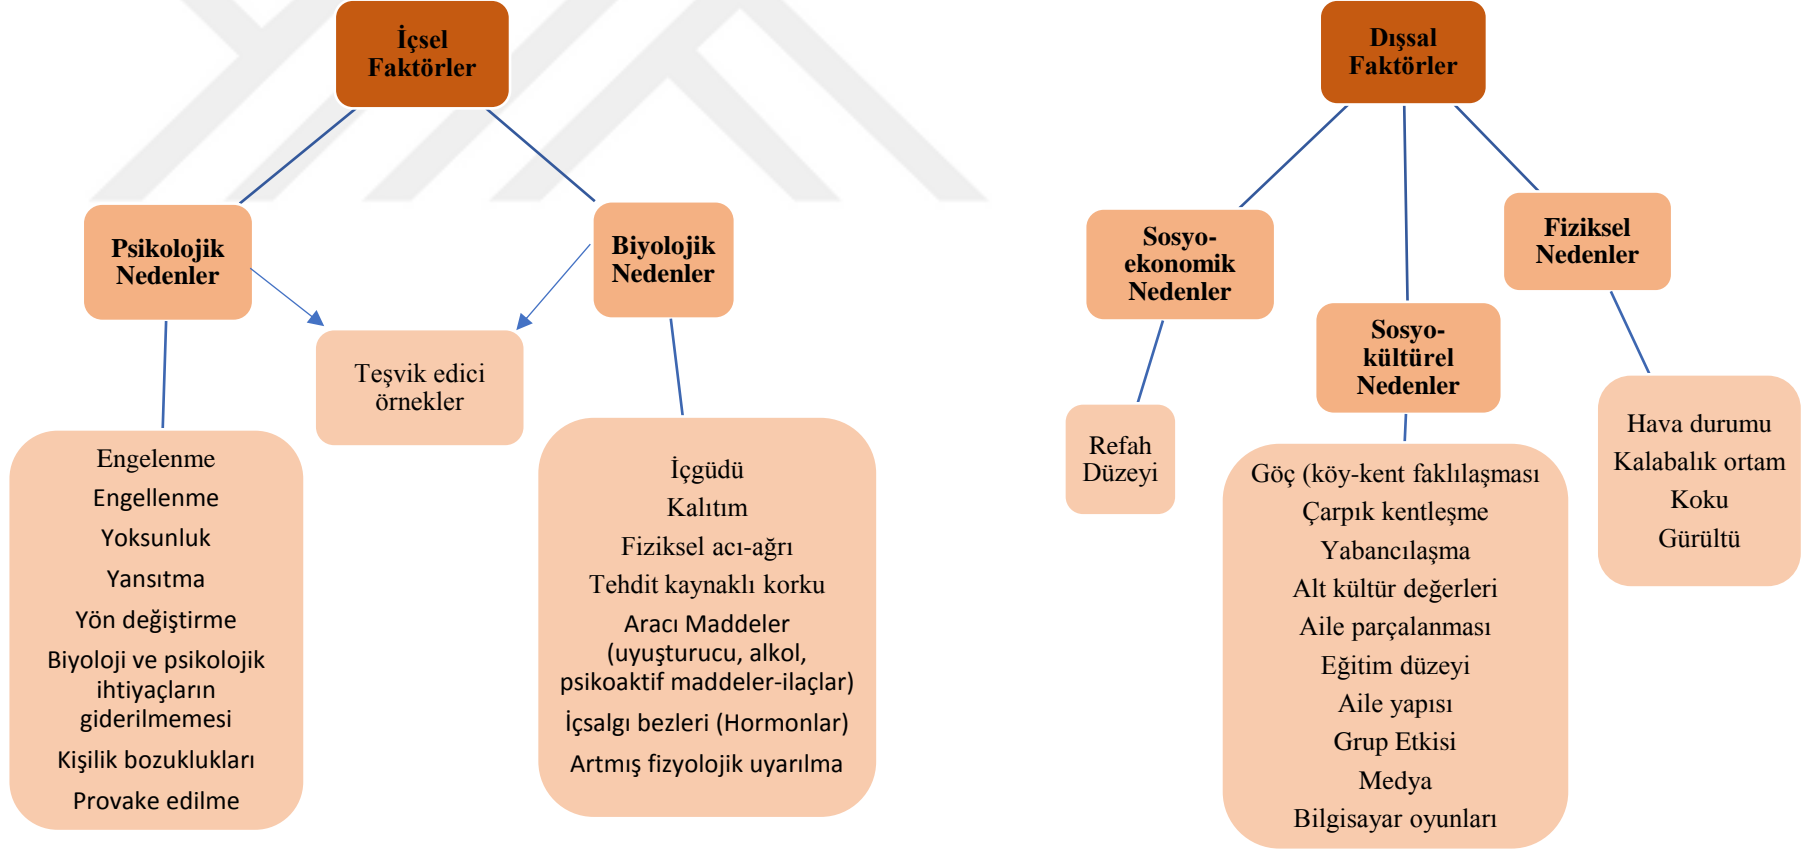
İçsel Faktörler

Psikolojik Nedenler

Biyolojik Nedenler

Teşvik edici örnekler

Engelenme
Engellenme
Yoksunluk
Yansıtma
Yön değiştirme
Biyoloji ve psikolojik ihtiyaçların giderilmemesi
Kişilik bozuklukları
Provake edilme

İçgüdü
Kalıtım
Fiziksel acı-ağrı
Tehdit kaynaklı korku
Aracı Maddeler (uyuşturucu, alkol, psikoaktif maddeler-ilaçlar)
İçsalgı bezleri (Hormonlar)
Artmış fizyolojik uyarılma

Dışsal Faktörler

Sosyo-ekonomik Nedenler

Sosyo-kültürel Nedenler

Fiziksel Nedenler

Refah Düzeyi

Göç (köy-kent faklılaşması
Çarpık kentleşme
Yabancılaşma
Alt kültür değerleri
Aile parçalanması
Eğitim düzeyi
Aile yapısı
Grup Etkisi
Medya
Bilgisayar oyunları

Hava durumu
Kalabalık ortam
Koku
Gürültü